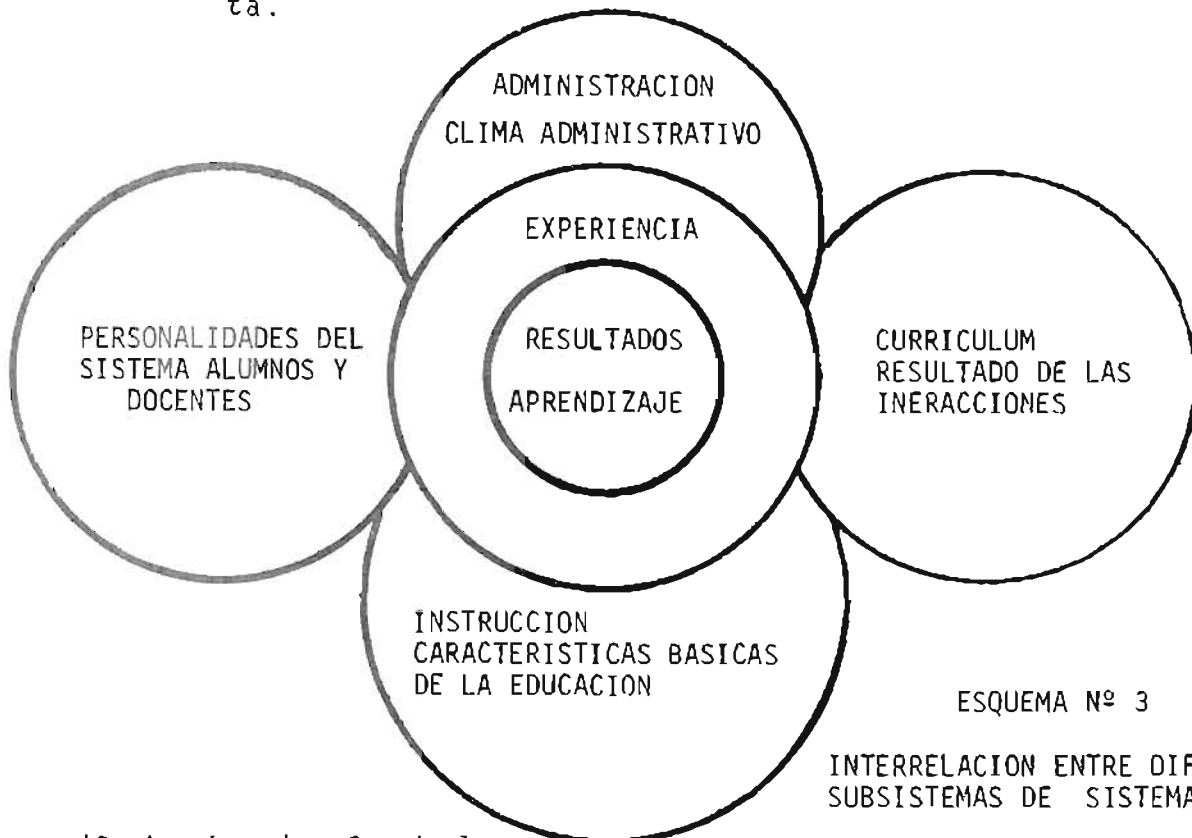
ta.

ADMINISTRACION
CLIMA ADMINISTRATIVO

EXPERIENCIA

PERSONALIDADES DEL SISTEMA ALUMNOS Y DOCENTES

RESULTADOS

APRENDIZAJE

CURRICULUM
RESULTADO DE LAS INERACCIONES

INSTRUCCION
CARACTERISTICAS BASICAS DE LA EDUCACION

ESQUEMA Nº 3

INTERRELACION ENTRE DIF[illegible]
SUBSISTEMAS DE SISTEMA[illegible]

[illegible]